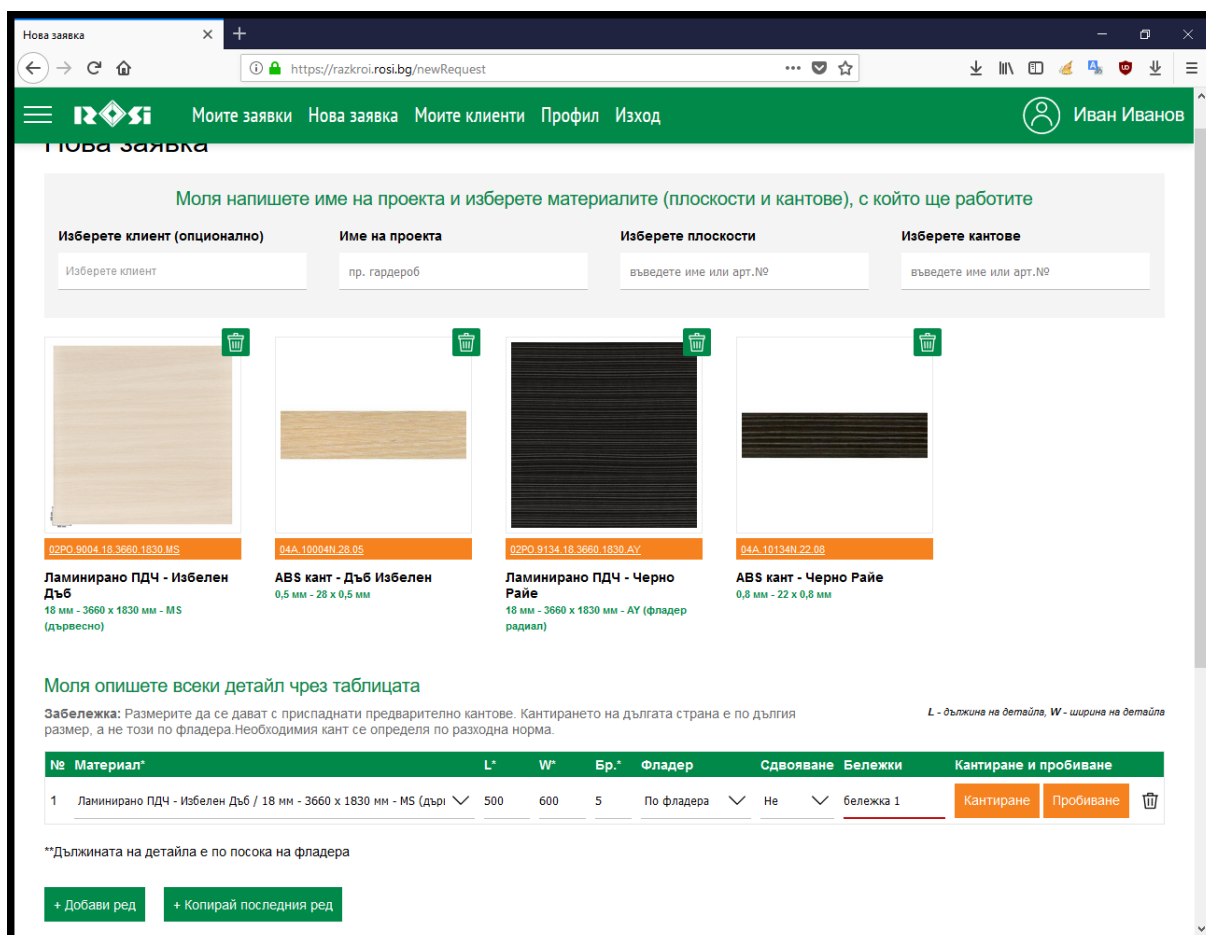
Нова заявка

https://razkroi.rosi.bg/newRequest

ROSI Моите заявки Нова заявка Моите клиенти Профил Изход

Иван Иванов

Нова заявка

Моля напишете име на проекта и изберете материалите (плоскости и кантове), с който ще работите

Изберете клиент (опционално)
Изберете клиент

Име на проекта
пр. гардероб

Изберете плоскости
въведете име или арт.№

Изберете кантове
въведете име или арт.№

02PO.9004.18.3660.1830.MS
Ламинирано ПДЧ - Избелен Дъб
18 мм - 3660 x 1830 мм - MS (дървесно)

04A.10004N.28.05
ABS кант - Дъб Избелен
0,5 мм - 28 x 0,5 мм

02PO.9134.18.3660.1830.AY
Ламинирано ПДЧ - Черно Райе
18 мм - 3660 x 1830 мм - AY (фладер радиал)

04A.10134N.22.08
ABS кант - Черно Райе
0,8 мм - 22 x 0,8 мм

Моля опишете всеки детайл чрез таблицата

Забележка: Размерите да се дават с приспаднати предварително кантове. Кантирането на дългата страна е по дългия размер, а не този по фладера.Необходимия кант се определя по разходна норма.

L - дължина на детайла, W - ширина на детайла

| № | Материал* | L* | W* | Бр.* | Фладер | Сдвояване | Бележки | Кантиране и пробиване |
|---|---|---|---|---|---|---|---|---|
| 1 | Ламинирано ПДЧ - Избелен Дъб / 18 мм - 3660 x 1830 мм - MS (дърі | 500 | 600 | 5 | По фладера | Не | бележка 1 | Кантиране Пробиване |

**Дължината на детайла е по посока на фладера

+ Добави ред
+ Копирай последния ред